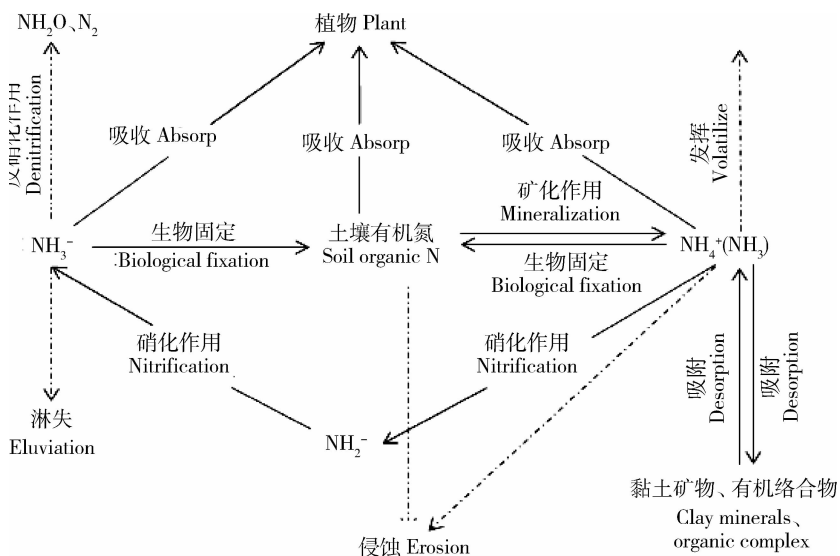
$NH_2O$、$N_2$

植物 Plant

反硝化作用 Denitrification

吸收 Absorp

吸收 Absorp

吸收 Absorp

发挥 Volatilize

矿化作用 Mineralization

$NH_3^-$

生物固定 Biological fixation

土壤有机氮 Soil organic N

$NH_4^+(NH_3)$

生物固定 Biological fixation

硝化作用 Nitrification

硝化作用 Nitrification

吸附 Desorption

吸附 Desorption

淋失 Eluviation

$NH_2^-$

黏土矿物、有机络合物 Clay minerals、organic complex

侵蚀 Erosion